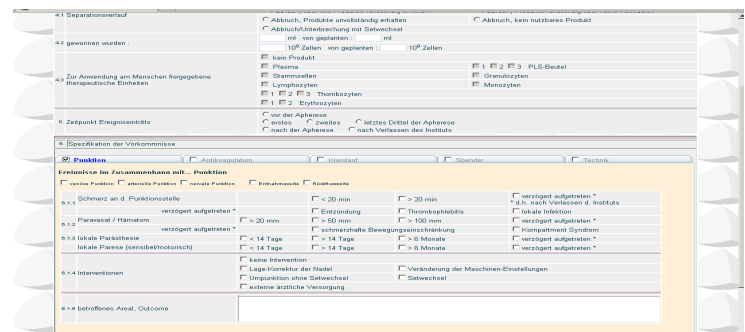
4.1 Separationsverlauf

Abbruch, Produkte unvollständig erhalten
Abbruch, kein nutzbares Produkt
Abbruch/Unterbrechung mit Setwechsel

4.2 gewonnen wurden :
ml von geplanten : ml
$10^9$ Zellen von geplanten : $10^9$ Zellen

4.3 Zur Anwendung am Menschen freigegebene therapeutische Einheiten
kein Produkt
Plasma
1 2 3 PLS-Beutel
Stammzellen
Granulozyten
Lymphozyten
Monozyten
1 2 3 Thrombozyten
1 2 Erythrozyten

5. Zeitpunkt Ereigniseintritts
vor der Apherese
erstes zweites letztes Drittel der Apherese
nach der Apherese nach Verlassen des Instituts

6. Spezifikation der Vorkommnisse

Punktion | Antikoagulation | Kreislauf | Spender | Technik

Ereignisse im Zusammenhang mit... Punktion

venöse Punktion arterielle Punktion zentrale Punktion Entnahmeseite Rückflussseite

| | | | | |
|---|---|---|---|---|
| 6.1.1 | Schmerz an d. Punktionsstelle | < 20 min | > 20 min | verzögert aufgetreten * |
| | verzögert aufgetreten * | | | * d.h. nach Verlassen d. Instituts |
| | | Entzündung | Thrombophlebitis | lokale Infektion |
| 6.1.2 | Paravasat / Hämatom | > 20 mm | > 50 mm | > 100 mm | verzögert aufgetreten * |
| | verzögert aufgetreten * | | schmerzhafte Bewegungseinschränkung | Kompartment Syndrom |
| 6.1.3 | lokale Parästhesie | < 14 Tage | > 14 Tage | > 6 Monate | verzögert aufgetreten * |
| | lokale Parese (sensibel/motorisch) | < 14 Tage | > 14 Tage | > 6 Monate | verzögert aufgetreten * |

6.1.4 Interventionen
keine Intervention
Lage-Korrektur der Nadel
Veränderung der Maschinen-Einstellungen
Umpunktion ohne Setwechsel
Setwechsel
externe ärztliche Versorgung

6.1.5 betroffenes Areal, Outcome